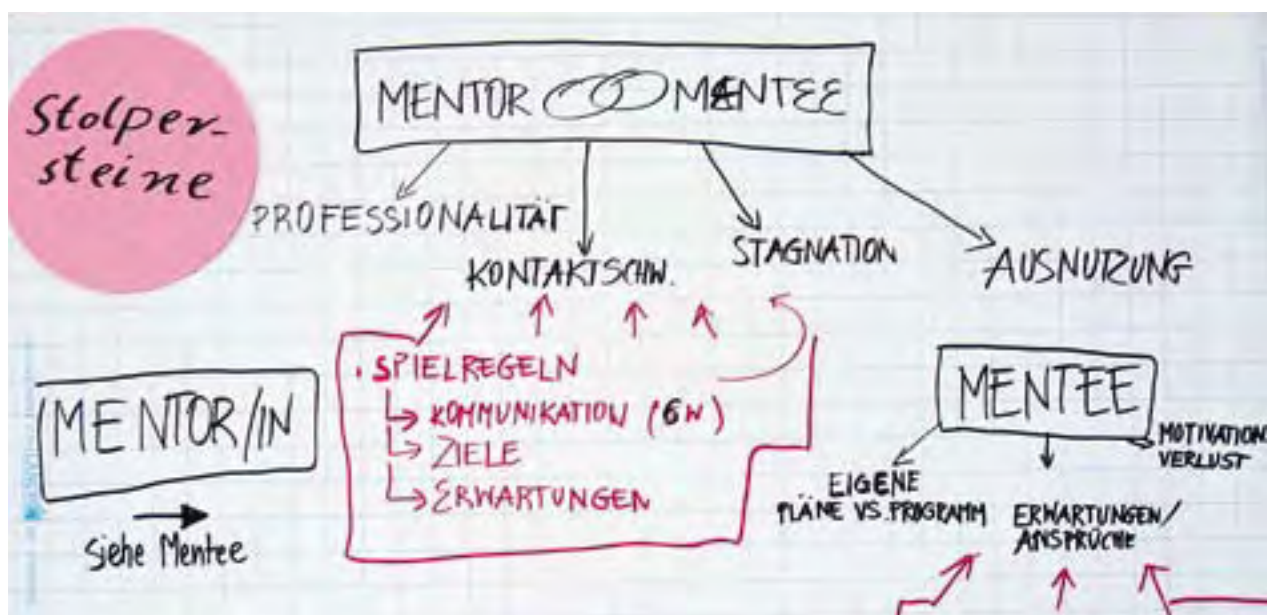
Stolpersteine

MENTOR MENTEE

PROFESSIONALITÄT

KONTAKTSCHW.

STAGNATION

AUSNUTZUNG

· SPIELREGELN
↳ KOMMUNIKATION (6N)
↳ ZIELE
↳ ERWARTUNGEN

MENTOR/IN

→ siehe Mentee

MENTEE

EIGENE PLÄNE VS. PROGRAMM

ERWARTUNGEN/ ANSPRÜCHE

MOTIVATION VERLUST